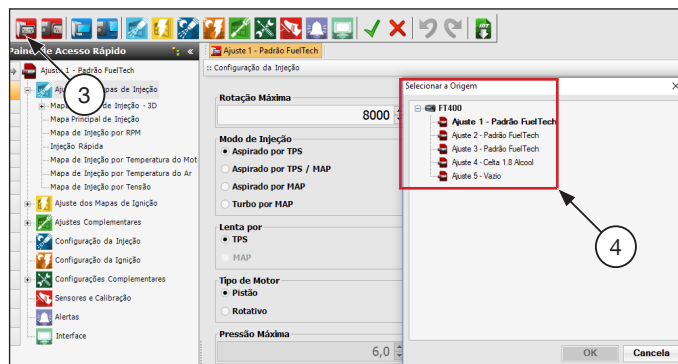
Painel de Acesso Rápido

Ajuste 1 - Padrão FuelTech

Ajuste dos Mapas de Injeção

Mapa de Injeção - 3D

Mapa Principal de Injeção

Mapa de Injeção por RPM

Injeção Rápida

Mapa de Injeção por Temperatura do Mot

Mapa de Injeção por Temperatura do Ar

Mapa de Injeção por Tensão

Ajuste dos Mapas de Ignição

Ajustes Complementares

Configuração da Injeção

Configuração da Ignição

Configurações Complementares

Sensores e Calibração

Alertas

Interface

3

Ajuste 1 - Padrão FuelTech

:: Configuração da Injeção

Rotação Máxima

8000

Modo de Injeção

Aspirado por TPS

Aspirado por TPS / MAP

Aspirado por MAP

Turbo por MAP

Lenta por

TPS

MAP

Tipo de Motor

Pistão

Rotativo

Pressão Máxima

6,0

Selecionar a Origem

FT400

Ajuste 1 - Padrão FuelTech

Ajuste 2 - Padrão FuelTech

Ajuste 3 - Padrão FuelTech

Ajuste 4 - Celta 1.8 Alcool

Ajuste 5 - Vazio

4

OK

Cancela